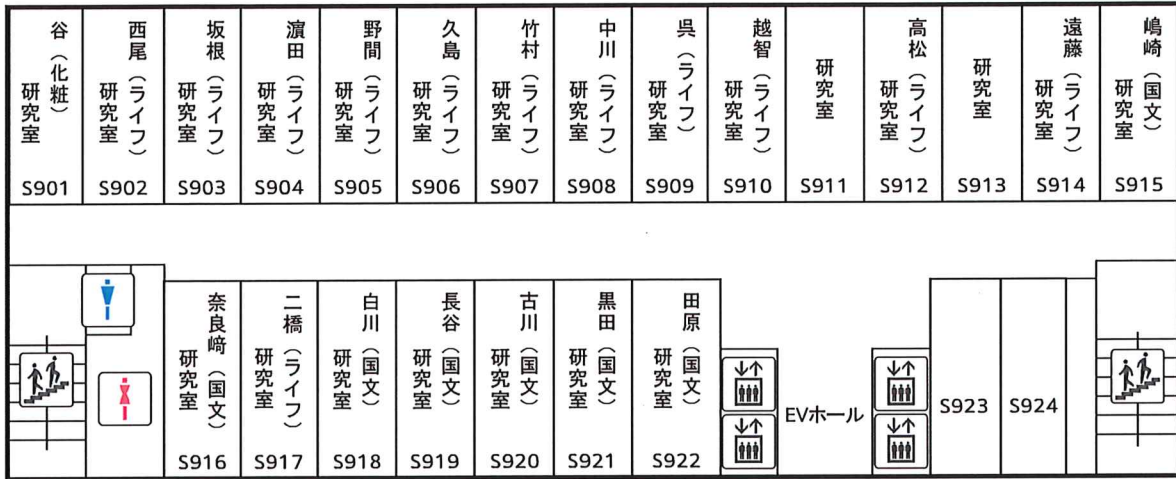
| 谷（化粧）研究室 | 西尾（ライフ）研究室 | 坂根（ライフ）研究室 | 濵田（ライフ）研究室 | 野間（ライフ）研究室 | 久島（ライフ）研究室 | 竹村（ライフ）研究室 | 中川（ライフ）研究室 | 呉（ライフ）研究室 | 越智（ライフ）研究室 | 研究室 | 高松（ライフ）研究室 | 研究室 | 遠藤（ライフ）研究室 | 嶋崎（国文）研究室 |
|---|---|---|---|---|---|---|---|---|---|---|---|---|---|---|
| S901 | S902 | S903 | S904 | S905 | S906 | S907 | S908 | S909 | S910 | S911 | S912 | S913 | S914 | S915 |

| 奈良崎（国文）研究室 | 二橋（ライフ）研究室 | 白川（国文）研究室 | 長谷（国文）研究室 | 古川（国文）研究室 | 黒田（国文）研究室 | 田原（国文）研究室 | EVホール | | |
|---|---|---|---|---|---|---|---|---|---|
| S916 | S917 | S918 | S919 | S920 | S921 | S922 | | S923 | S924 |